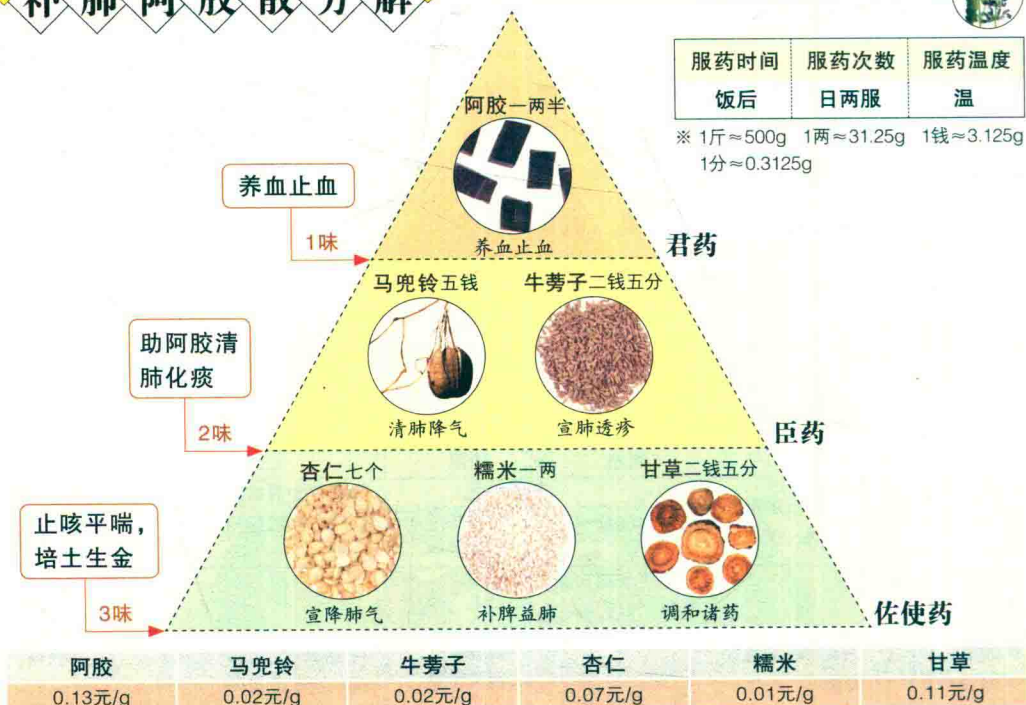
补肺阿胶散方解

| 服药时间 | 服药次数 | 服药温度 |
|---|---|---|
| 饭后 | 日两服 | 温 |

※ 1斤≈500g 1两≈31.25g 1钱≈3.125g 1分≈0.3125g

阿胶一两半
养血止血
君药

养血止血
1味

马兜铃五钱
清肺降气
牛蒡子二钱五分
宣肺透疹
臣药

助阿胶清肺化痰
2味

杏仁七个
宣降肺气
糯米一两
补脾益肺
甘草二钱五分
调和诸药
佐使药

止咳平喘，培土生金
3味

| 阿胶 | 马兜铃 | 牛蒡子 | 杏仁 | 糯米 | 甘草 |
|---|---|---|---|---|---|
| 0.13元/g | 0.02元/g | 0.02元/g | 0.07元/g | 0.01元/g | 0.11元/g |